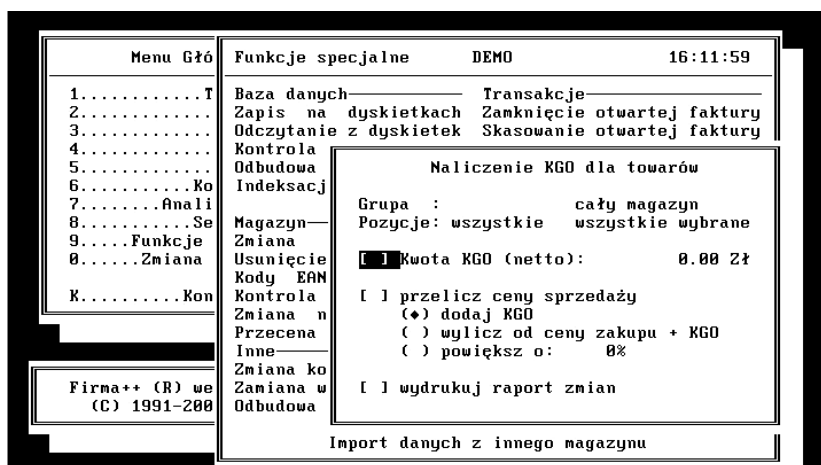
Menu Głó
1...........T
2...........
3...........
4...........
5...........
6..........Ko
7........Anali
8...........Se
9.....Funkcje
0......Zmiana

K..........Kon

Firma++ (R) we
(C) 1991-200

Funkcje specjalne DEMO 16:11:59

Baza danych
Zapis na dyskietkach
Odczytanie z dyskietek
Kontrola
Odbudowa
Indeksacj

Magazyn
Zmiana
Usunięcie
Kody EAN
Kontrola
Zmiana n
Przecena
Inne
Zmiana ko
Zamiana w
Odbudowa

Transakcje
Zamknięcie otwartej faktury
Skasowanie otwartej faktury

Naliczenie KGO dla towarów

Grupa : cały magazyn
Pozycje: wszystkie wszystkie wybrane

[ ] Kwota KGO (netto): 0.00 Zł

[ ] przelicz ceny sprzedaży
(◆) dodaj KGO
( ) wylicz od ceny zakupu + KGO
( ) powiększ o: 0%

[ ] wydrukuj raport zmian

Import danych z innego magazynu